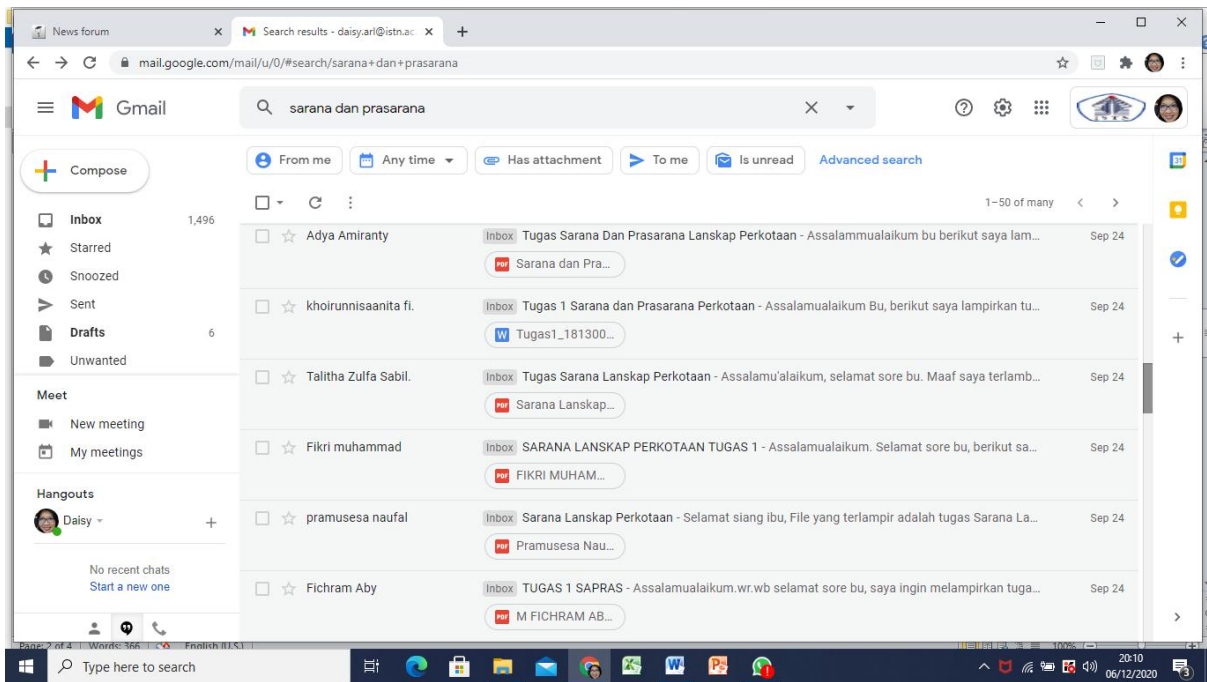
News forum
Search results - daisy.arl@istn.ac
mail.google.com/mail/u/0/#search/sarana+dan+prasarana

Gmail
sarana dan prasarana

Compose
Inbox 1,496
Starred
Snoozed
Sent
Drafts 6
Unwanted
Meet
New meeting
My meetings
Hangouts
Daisy
No recent chats
Start a new one

From me
Any time
Has attachment
To me
Is unread
Advanced search

1–50 of many

Adya Amiranty Inbox Tugas Sarana Dan Prasarana Lanskap Perkotaan - Assalammualaikum bu berikut saya lam... Sep 24
Sarana dan Pra...

khoirunnisaanita fi. Inbox Tugas 1 Sarana dan Prasarana Perkotaan - Assalamualaikum Bu, berikut saya lampirkan tu... Sep 24
Tugas1_181300...

Talitha Zulfa Sabil. Inbox Tugas Sarana Lanskap Perkotaan - Assalamu'alaikum, selamat sore bu. Maaf saya terlamb... Sep 24
Sarana Lanskap...

Fikri muhammad Inbox SARANA LANSKAP PERKOTAAN TUGAS 1 - Assalamualaikum. Selamat sore bu, berikut sa... Sep 24
FIKRI MUHAM...

pramusesa naufal Inbox Sarana Lanskap Perkotaan - Selamat siang ibu, File yang terlampir adalah tugas Sarana La... Sep 24
Pramusesa Nau...

Fichram Aby Inbox TUGAS 1 SAPRAS - Assalamualaikum.wr.wb selamat sore bu, saya ingin melampirkan tuga... Sep 24
M FICHRAM AB...

Page: 2 of 4 Words: 366 English (U.S.)
Type here to search
20:10
06/12/2020